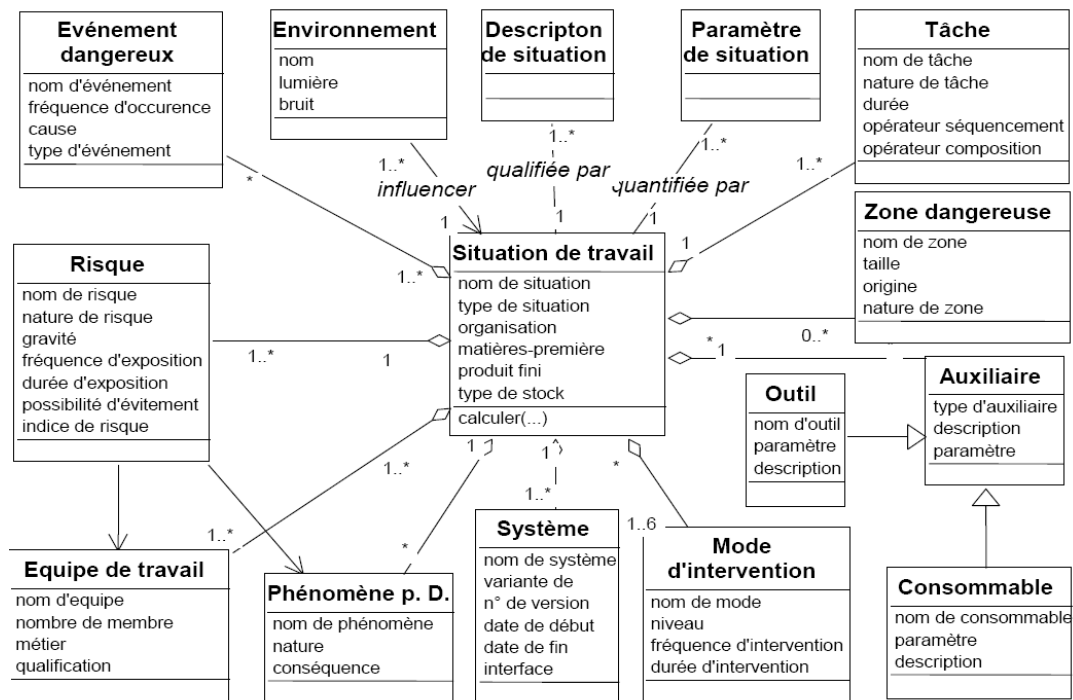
Evénement dangereux
nom d'événement
fréquence d'occurence
cause
type d'événement

Environnement
nom
lumière
bruit

Descripton de situation

Paramètre de situation

Tâche
nom de tâche
nature de tâche
durée
opérateur séquencement
opérateur composition

*
1..*
influencer
1..*
qualifiée par
1
1..*
quantifiée par
1
1..*
1

Zone dangereuse
nom de zone
taille
origine
nature de zone

Risque
nom de risque
nature de risque
gravité
fréquence d'exposition
durée d'exposition
possibilité d'évitement
indice de risque

1..*
Situation de travail
nom de situation
type de situation
organisation
matières-première
produit fini
type de stock
calculer(...)

1..*
1
0..*
*
1

Outil
nom d'outil
paramètre
description

Auxiliaire
type d'auxiliaire
description
paramètre

1..*
1
1
*
1..*
1..*
1..6

Equipe de travail
nom d'equipe
nombre de membre
métier
qualification

*
Phénomène p. D.
nom de phénomène
nature
conséquence

Système
nom de système
variante de
n° de version
date de début
date de fin
interface

Mode d'intervention
nom de mode
niveau
fréquence d'intervention
durée d'intervention

Consommable
nom de consommable
paramètre
description